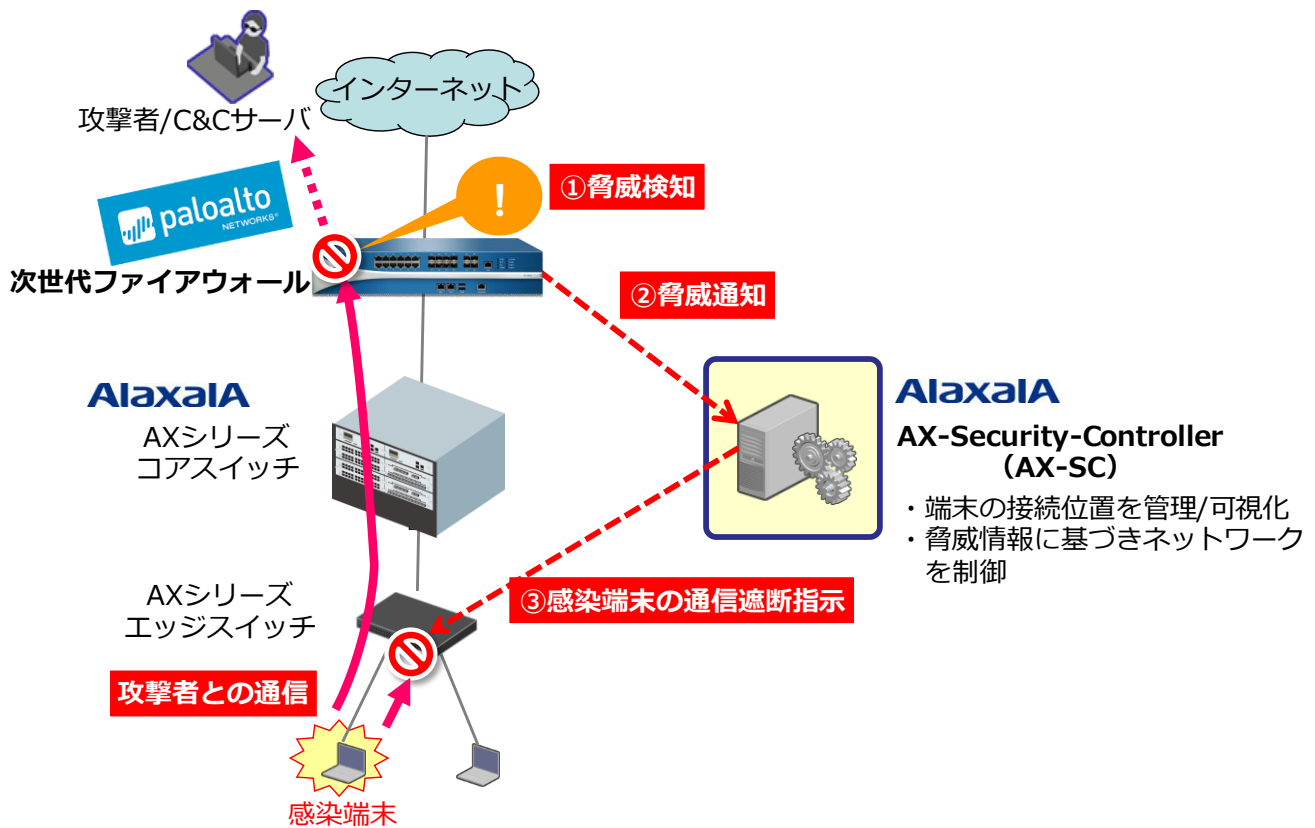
インターネット

攻撃者/C&Cサーバ

paloalto NETWORKS

!

①脅威検知

次世代ファイアウォール

②脅威通知

AlaxalA

AXシリーズ
コアスイッチ

AlaxalA

AX-Security-Controller
（AX-SC）

・端末の接続位置を管理/可視化
・脅威情報に基づきネットワークを制御

AXシリーズ
エッジスイッチ

③感染端末の通信遮断指示

攻撃者との通信

感染端末